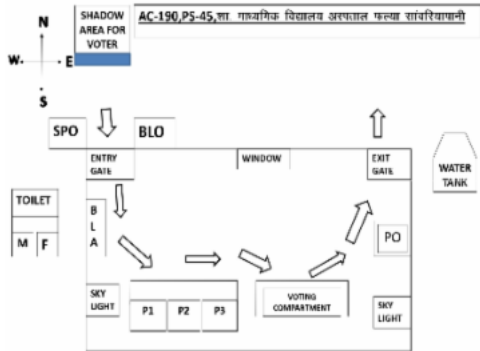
N

W E

S

SHADOW AREA FOR VOTER

AC-190,PS-45,शा. माध्यमिक विद्यालय अस्पताल फल्या सांवरियापानी

SPO

BLO

ENTRY GATE

WINDOW

EXIT GATE

WATER TANK

TOILET

M F

B L A

PO

SKY LIGHT

P1 P2 P3

VOTING COMPARTMENT

SKY LIGHT